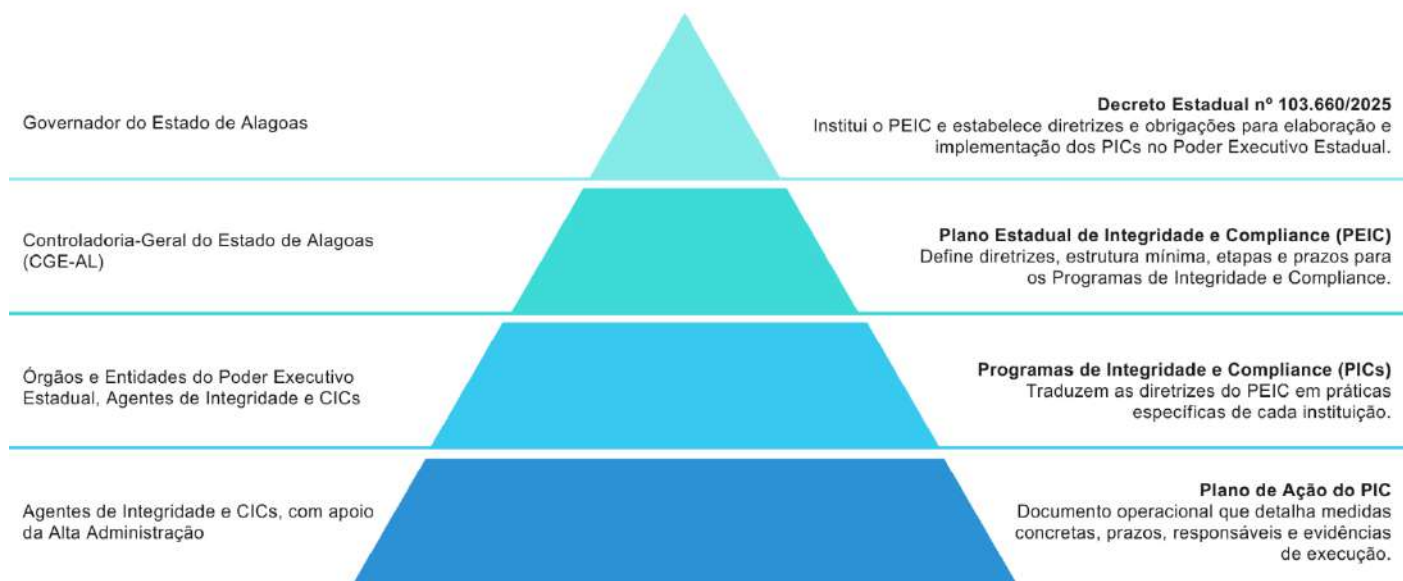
Governador do Estado de Alagoas

**Decreto Estadual nº 103.660/2025**
Institui o PEIC e estabelece diretrizes e obrigações para elaboração e implementação dos PICs no Poder Executivo Estadual.

Controladoria-Geral do Estado de Alagoas (CGE-AL)

**Plano Estadual de Integridade e Compliance (PEIC)**
Define diretrizes, estrutura mínima, etapas e prazos para os Programas de Integridade e Compliance.

Órgãos e Entidades do Poder Executivo Estadual, Agentes de Integridade e CICs

**Programas de Integridade e Compliance (PICs)**
Traduzem as diretrizes do PEIC em práticas específicas de cada instituição.

Agentes de Integridade e CICs, com apoio da Alta Administração

**Plano de Ação do PIC**
Documento operacional que detalha medidas concretas, prazos, responsáveis e evidências de execução.